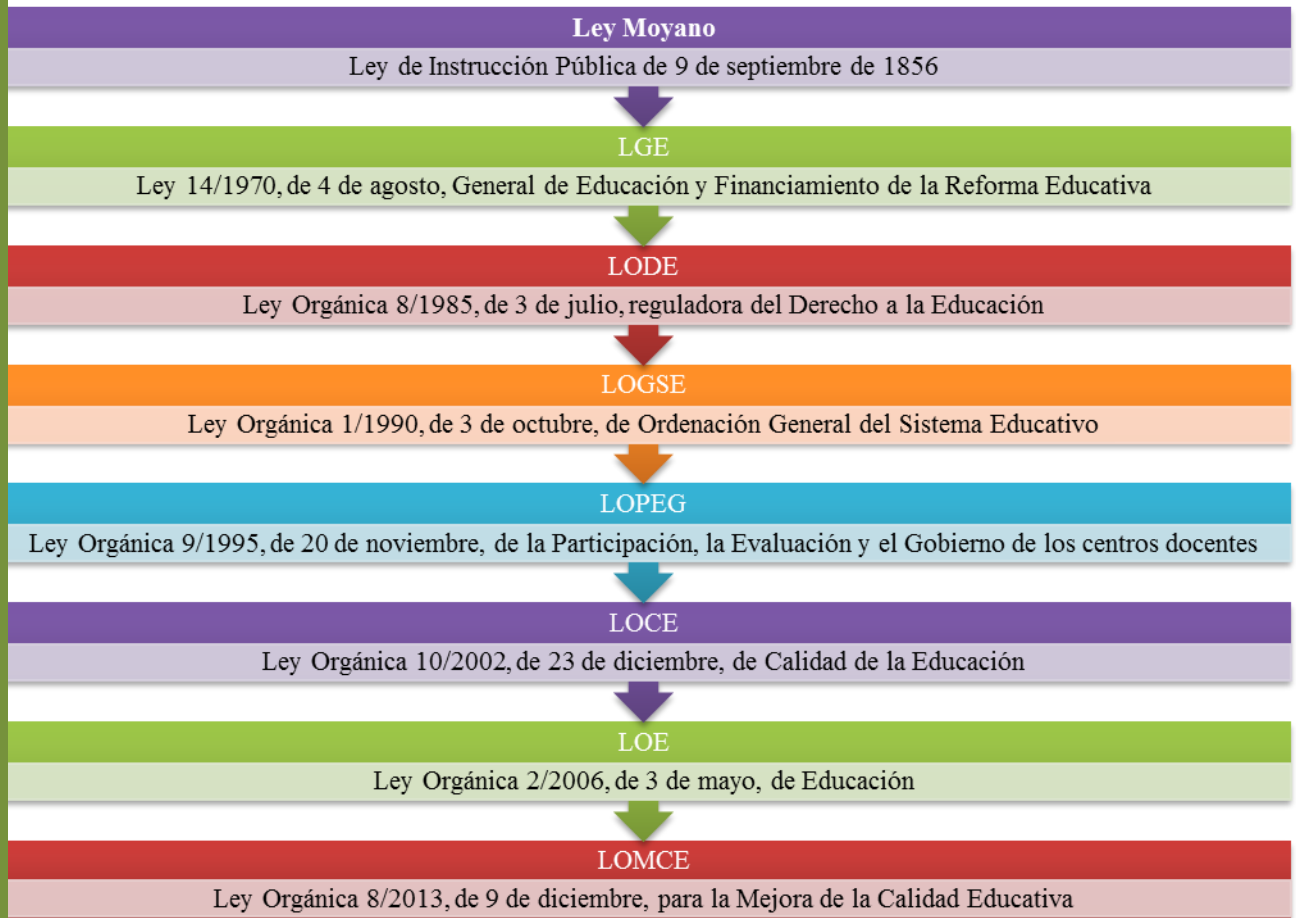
Ley Moyano

Ley de Instrucción Pública de 9 de septiembre de 1856

LGE

Ley 14/1970, de 4 de agosto, General de Educación y Financiamiento de la Reforma Educativa

LODE

Ley Orgánica 8/1985, de 3 de julio, reguladora del Derecho a la Educación

LOGSE

Ley Orgánica 1/1990, de 3 de octubre, de Ordenación General del Sistema Educativo

LOPEG

Ley Orgánica 9/1995, de 20 de noviembre, de la Participación, la Evaluación y el Gobierno de los centros docentes

LOCE

Ley Orgánica 10/2002, de 23 de diciembre, de Calidad de la Educación

LOE

Ley Orgánica 2/2006, de 3 de mayo, de Educación

LOMCE

Ley Orgánica 8/2013, de 9 de diciembre, para la Mejora de la Calidad Educativa